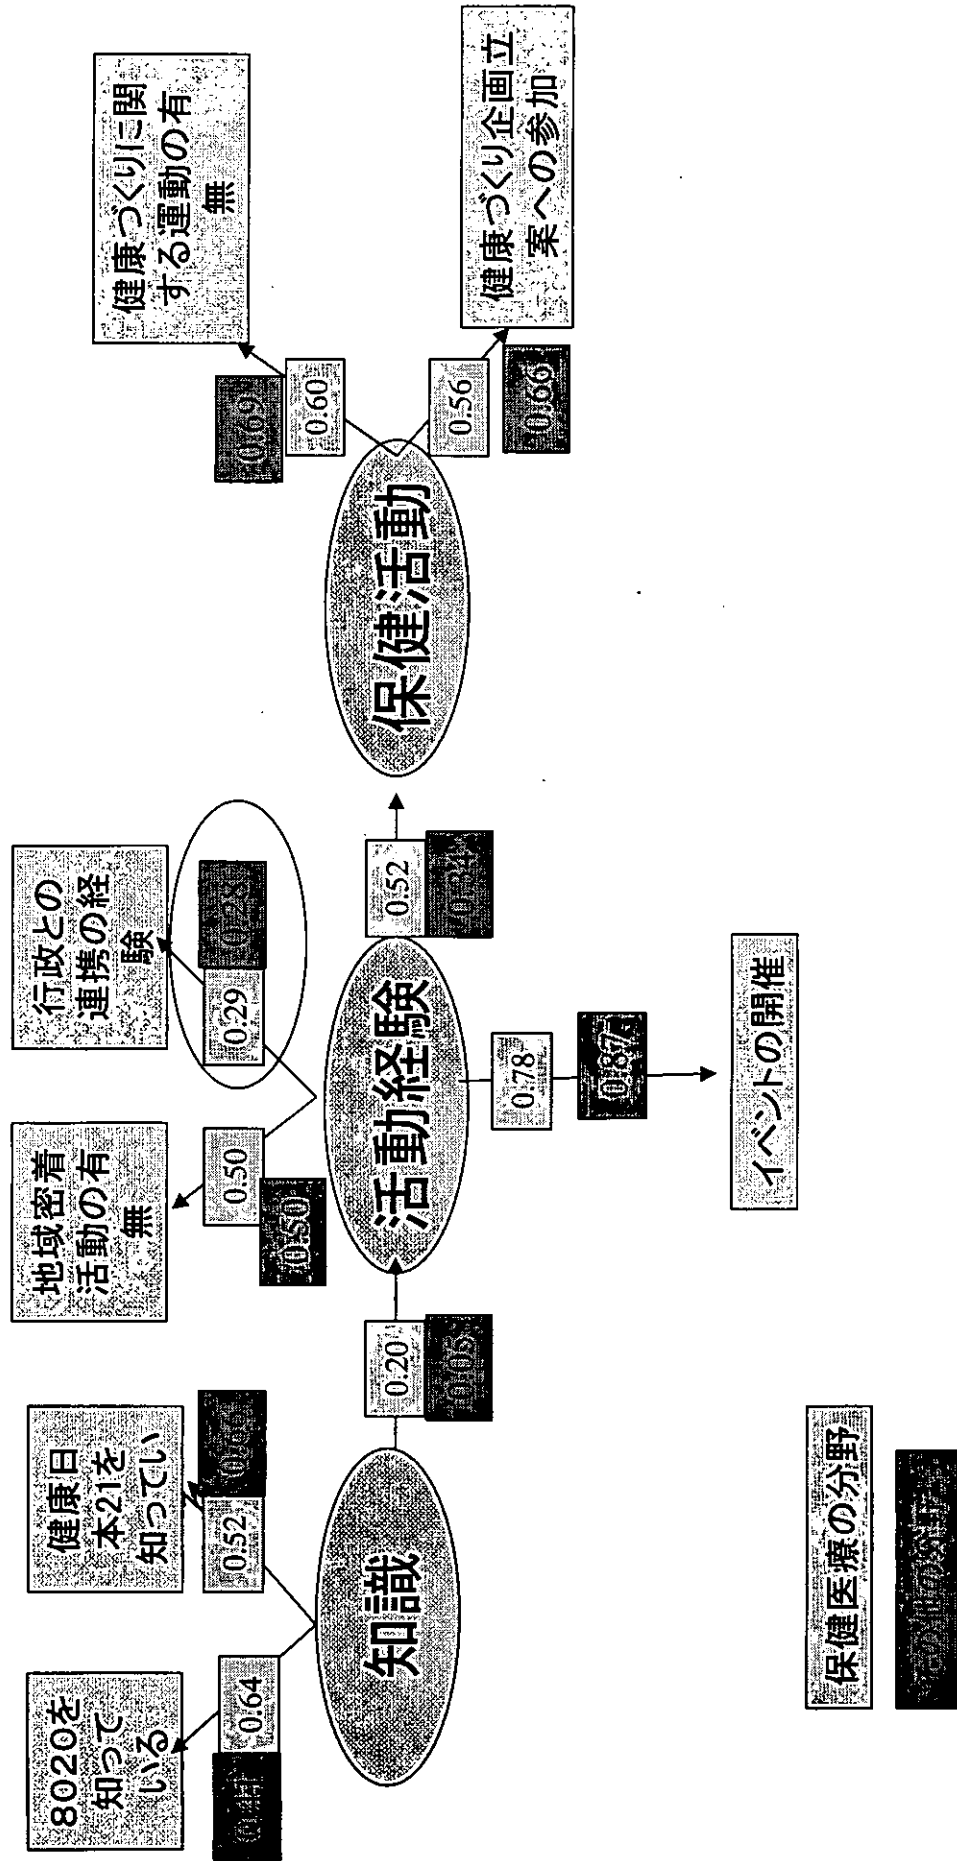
8020を知っている

0.64

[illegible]

健康日本21を知ってい

0.52

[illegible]

知識

0.20

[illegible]

地域密着活動の有無

0.50

0.50

行政との連携の経験

0.29

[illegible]

活動経験

0.78

0.87

イベントの開催

0.52

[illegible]

保健活動

健康づくりに関する運動の有無

0.60

0.69

健康づくり企画立案への参加

0.56

0.66

保健医療の分野

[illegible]